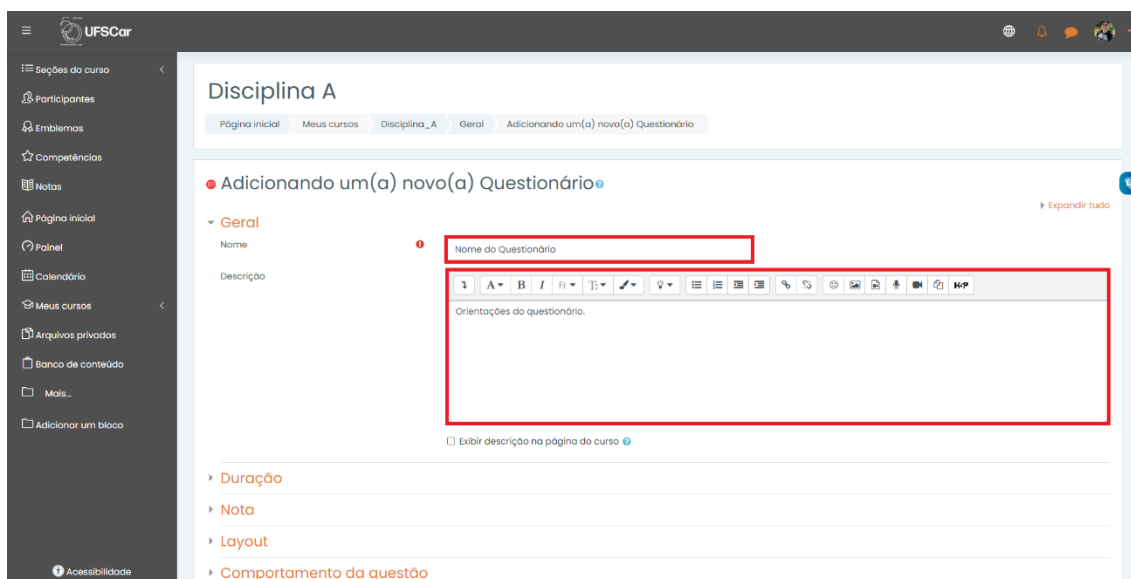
UFSCar

Seções do curso
Participantes
Emblemas
Competências
Notas
Página inicial
Painel
Calendário
Meus cursos
Arquivos privados
Banco de conteúdo
Mais...
Adicionar um bloco

Acessibilidade

Disciplina A

Página inicial Meus cursos Disciplina_A Geral Adicionando um(a) novo(a) Questionário

Adicionando um(a) novo(a) Questionário

Expandir tudo

Geral

Nome

Nome do Questionário

Descrição

Orientações do questionário.

Exibir descrição na página do curso

Duração

Nota

Layout

Comportamento da questão